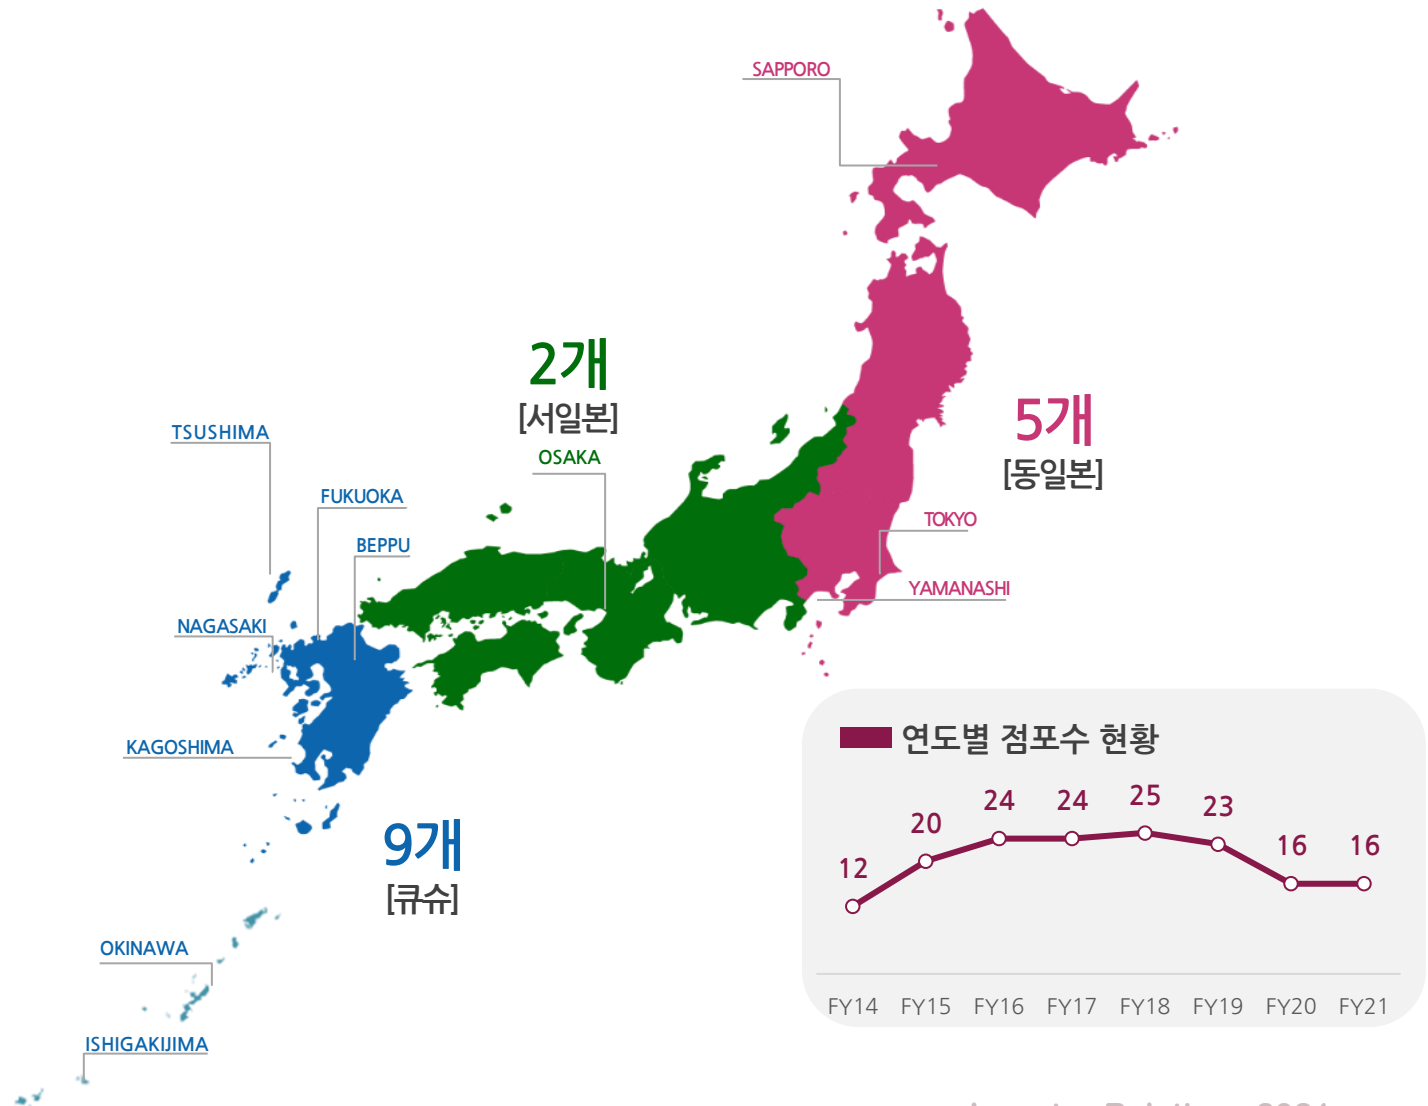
SAPPORO

2개
[서일본]

OSAKA

5개
[동일본]

TOKYO

YAMANASHI

TSUSHIMA

FUKUOKA

BEPPU

NAGASAKI

KAGOSHIMA

9개
[큐슈]

OKINAWA

ISHIGAKIJIMA

연도별 점포수 현황

| FY14 | FY15 | FY16 | FY17 | FY18 | FY19 | FY20 | FY21 |
|---|---|---|---|---|---|---|---|
| 12 | 20 | 24 | 24 | 25 | 23 | 16 | 16 |

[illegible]